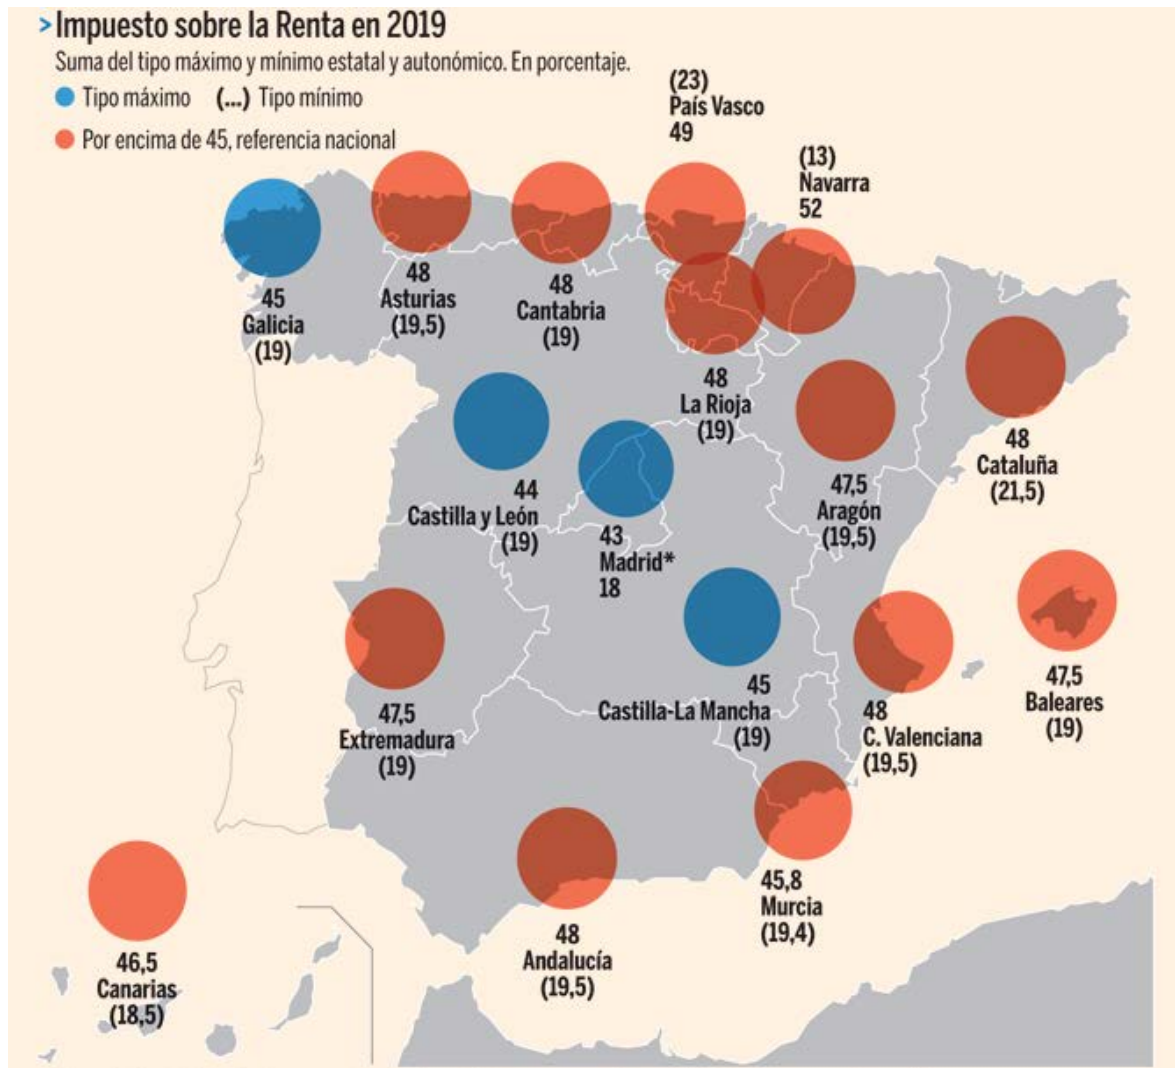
>Impuesto sobre la Renta en 2019

Suma del tipo máximo y mínimo estatal y autonómico. En porcentaje.

Tipo máximo (...) Tipo mínimo

Por encima de 45, referencia nacional

(23)
País Vasco
49

(13)
Navarra
52

45
Galicia
(19)

48
Asturias
(19,5)

48
Cantabria
(19)

48
La Rioja
(19)

48
Cataluña
(21,5)

47,5
Aragón
(19,5)

44
Castilla y León
(19)

43
Madrid*
18

45
Castilla-La Mancha
(19)

47,5
Extremadura
(19)

48
C. Valenciana
(19,5)

47,5
Baleares
(19)

45,8
Murcia
(19,4)

48
Andalucía
(19,5)

46,5
Canarias
(18,5)